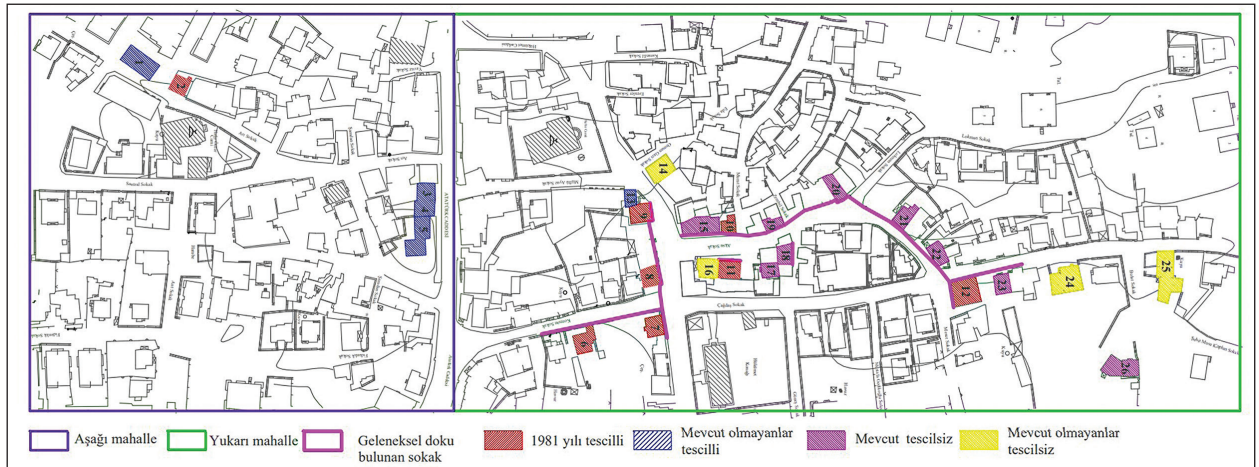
1
2
3
4
5
6
7
8
9
10
11
12
13
14
15
16
17
18
19
20
21
22
23
24
25
26

Aşağı mahalle
Yukarı mahalle
Geleneksel doku bulunan sokak
1981 yılı tescilli
Mevcut olmayanlar tescilli
Mevcut tescilsiz
Mevcut olmayanlar tescilsiz